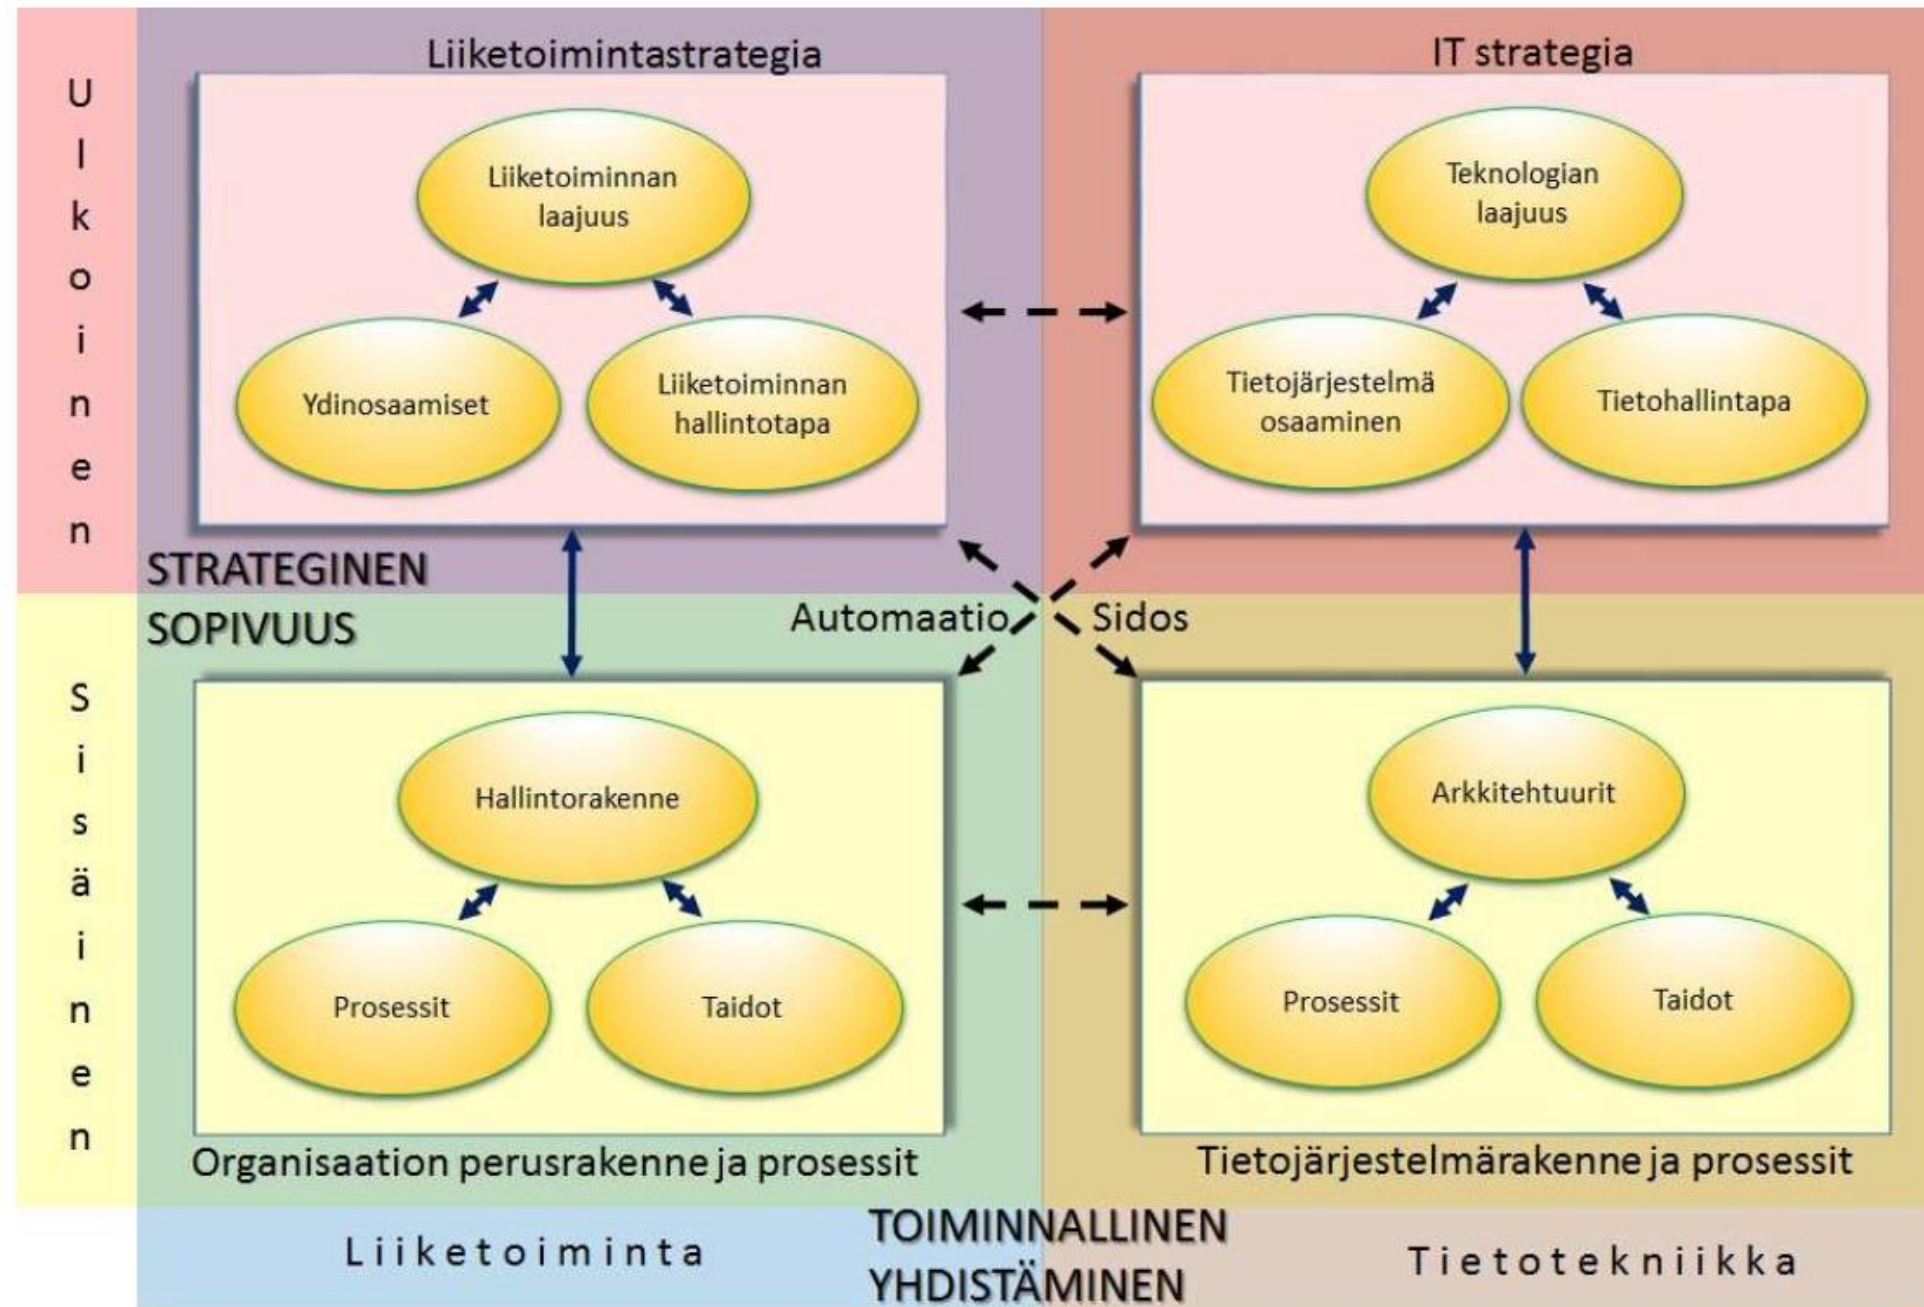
Ulkoinen

Liiketoimintastrategia

Liiketoiminnan laajuus

Ydinosaamiset

Liiketoiminnan hallintotapa

IT strategia

Teknologian laajuus

Tietojärjestelmä osaaminen

Tietohallintapa

STRATEGINEN SOPIVUUS

Automaatio

Sidos

Sisäinen

Hallintorakenne

Prosessit

Taidot

Organisaation perusrakenne ja prosessit

Arkkitehtuurit

Prosessit

Taidot

Tietojärjestelmärakenne ja prosessit

Liiketoiminta

TOIMINNALLINEN YHDISTÄMINEN

Tietotekniikka